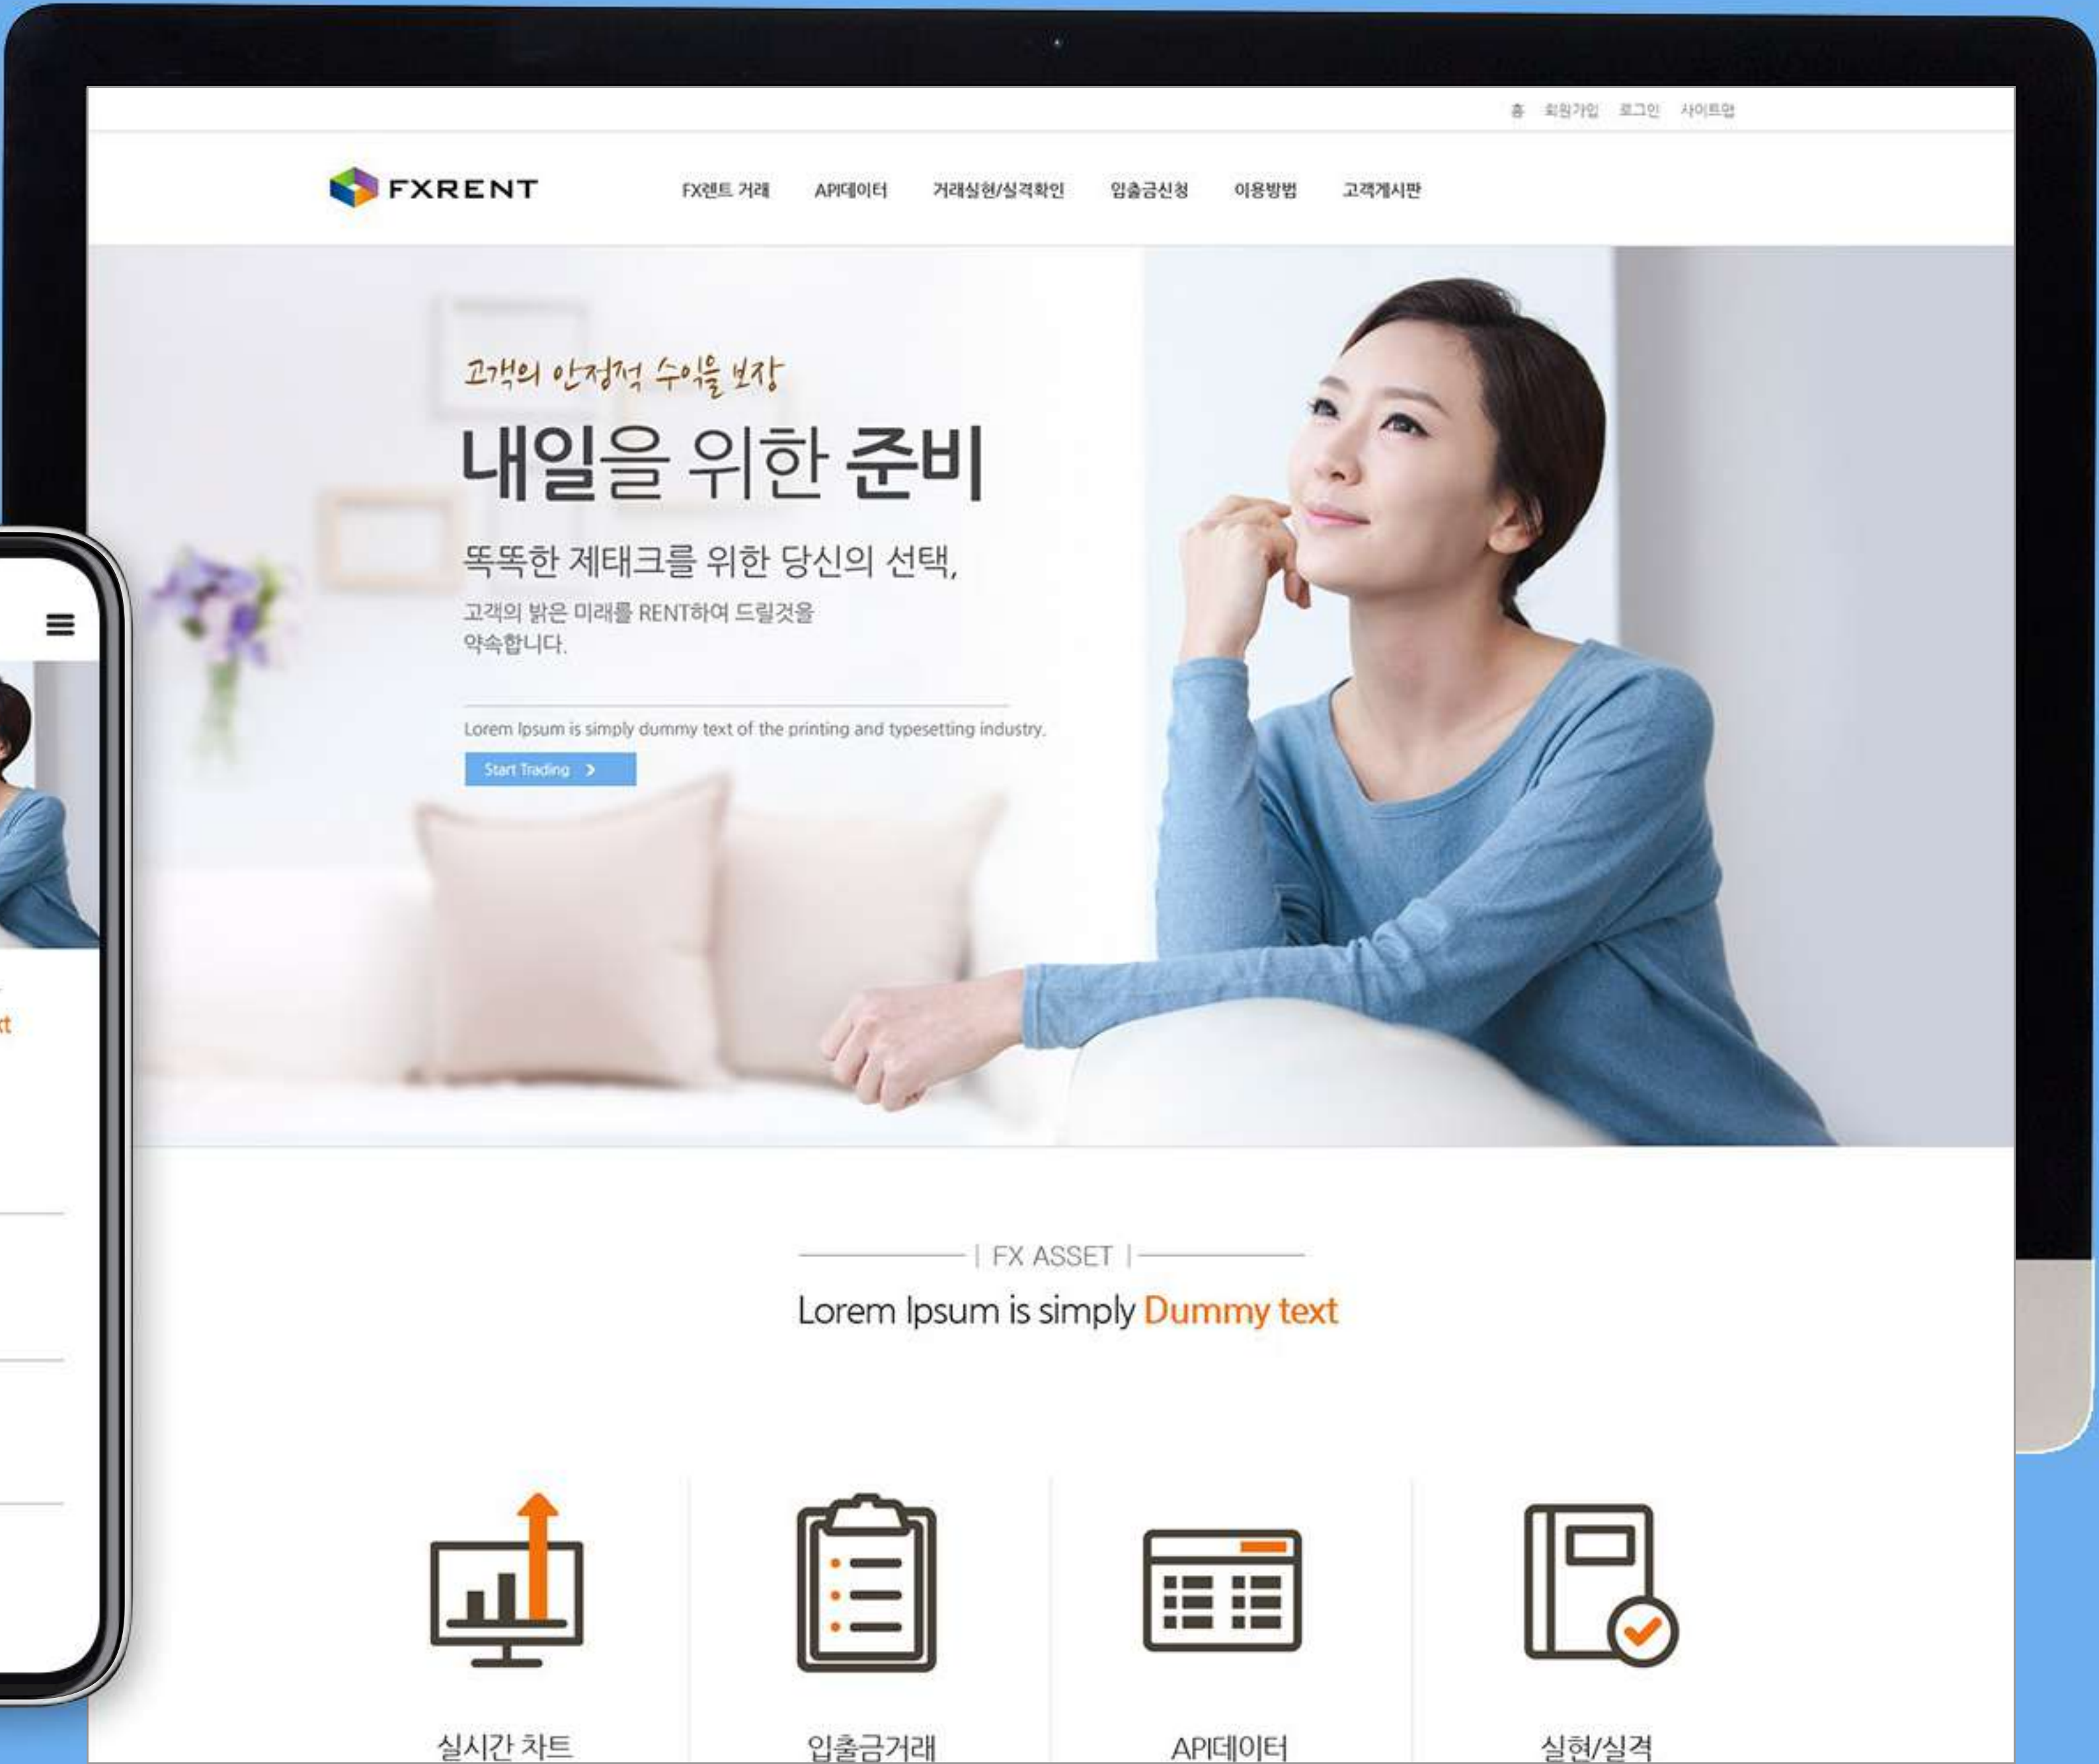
홈 회원가입 로그인 사이트맵

FXRENT

FX렌트 거래 API데이터 거래실현/실격확인 입출금신청 이용방법 고객게시판

고객의 안정적 수익을 보장

내일을 위한 준비

똑똑한 제테크를 위한 당신의 선택,

고객의 밝은 미래를 RENT하여 드릴것을 약속합니다.

Lorem Ipsum is simply dummy text of the printing and typesetting industry.

Start Trading >

| FX ASSET |

Lorem Ipsum is simply Dummy text

실시간 차트

입출금거래

API데이터

실현/실격